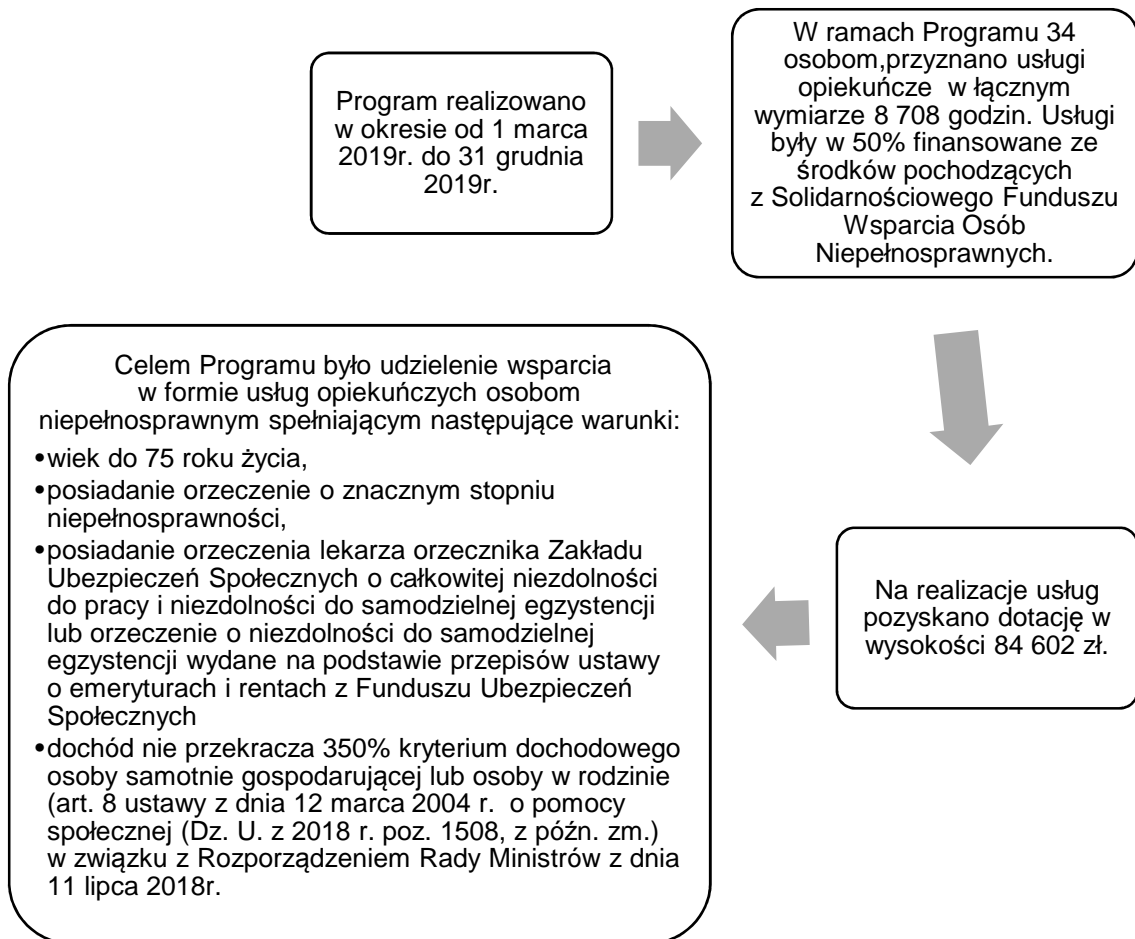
Program realizowano w okresie od 1 marca 2019r. do 31 grudnia 2019r.

W ramach Programu 34 osobom,przyznano usługi opiekuńcze w łącznym wymiarze 8 708 godzin. Usługi były w 50% finansowane ze środków pochodzących z Solidarnościowego Funduszu Wsparcia Osób Niepełnosprawnych.

Na realizacje usług pozyskano dotację w wysokości 84 602 zł.

Celem Programu było udzielenie wsparcia w formie usług opiekuńczych osobom niepełnosprawnym spełniającym następujące warunki:
•wiek do 75 roku życia,
•posiadanie orzeczenie o znacznym stopniu niepełnosprawności,
•posiadanie orzeczenia lekarza orzecznika Zakładu Ubezpieczeń Społecznych o całkowitej niezdolności do pracy i niezdolności do samodzielnej egzystencji lub orzeczenie o niezdolności do samodzielnej egzystencji wydane na podstawie przepisów ustawy o emeryturach i rentach z Funduszu Ubezpieczeń Społecznych
•dochód nie przekracza 350% kryterium dochodowego osoby samotnie gospodarującej lub osoby w rodzinie (art. 8 ustawy z dnia 12 marca 2004 r. o pomocy społecznej (Dz. U. z 2018 r. poz. 1508, z późn. zm.) w związku z Rozporządzeniem Rady Ministrów z dnia 11 lipca 2018r.